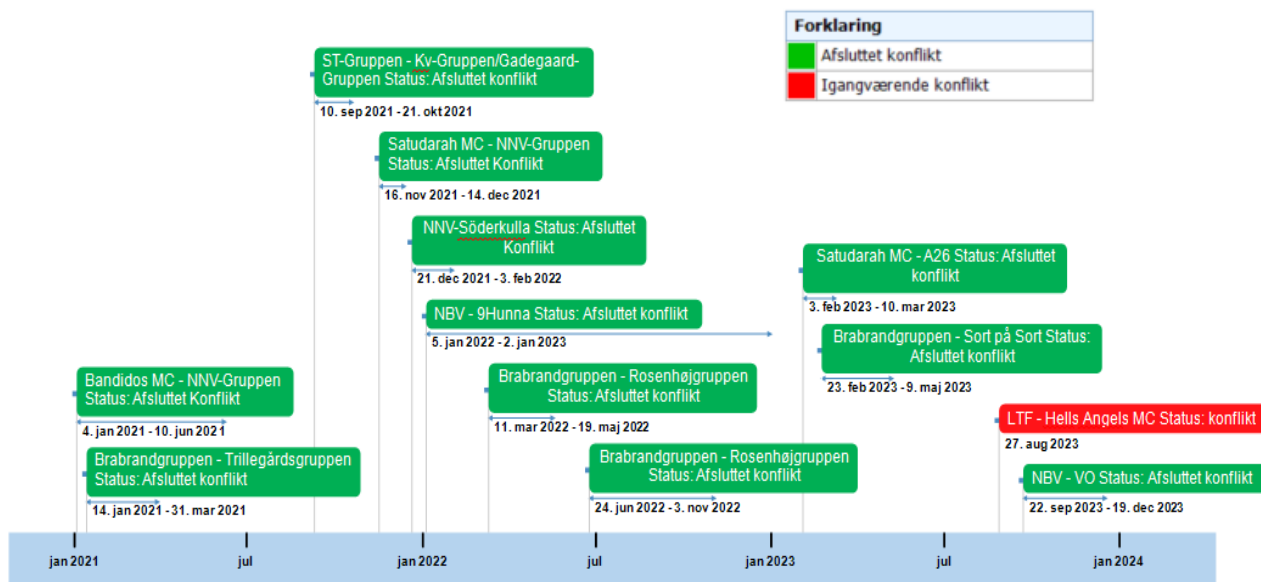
| Forklaring | |
|---|---|
| | Afsluttet konflikt |
| | Igangværende konflikt |

ST-Gruppen - Kv-Gruppen/Gadegaard-Gruppen Status: Afsluttet konflikt
10. sep 2021 - 21. okt 2021

Satudarah MC - NNV-Gruppen Status: Afsluttet Konflikt
16. nov 2021 - 14. dec 2021

NNV-Söderkulla Status: Afsluttet Konflikt
21. dec 2021 - 3. feb 2022

NBV - 9Hunna Status: Afsluttet konflikt
5. jan 2022 - 2. jan 2023

Satudarah MC - A26 Status: Afsluttet konflikt
3. feb 2023 - 10. mar 2023

Brabrandgruppen - Sort på Sort Status: Afsluttet konflikt
23. feb 2023 - 9. maj 2023

Bandidos MC - NNV-Gruppen Status: Afsluttet Konflikt
4. jan 2021 - 10. jun 2021

Brabrandgruppen - Rosenhøjgruppen Status: Afsluttet konflikt
11. mar 2022 - 19. maj 2022

LTF - Hells Angels MC Status: konflikt
27. aug 2023

Brabrandgruppen - Trillegårdsgruppen Status: Afsluttet konflikt
14. jan 2021 - 31. mar 2021

Brabrandgruppen - Rosenhøjgruppen Status: Afsluttet konflikt
24. jun 2022 - 3. nov 2022

NBV - VO Status: Afsluttet konflikt
22. sep 2023 - 19. dec 2023

jan 2021 jul jan 2022 jul jan 2023 jul jan 2024